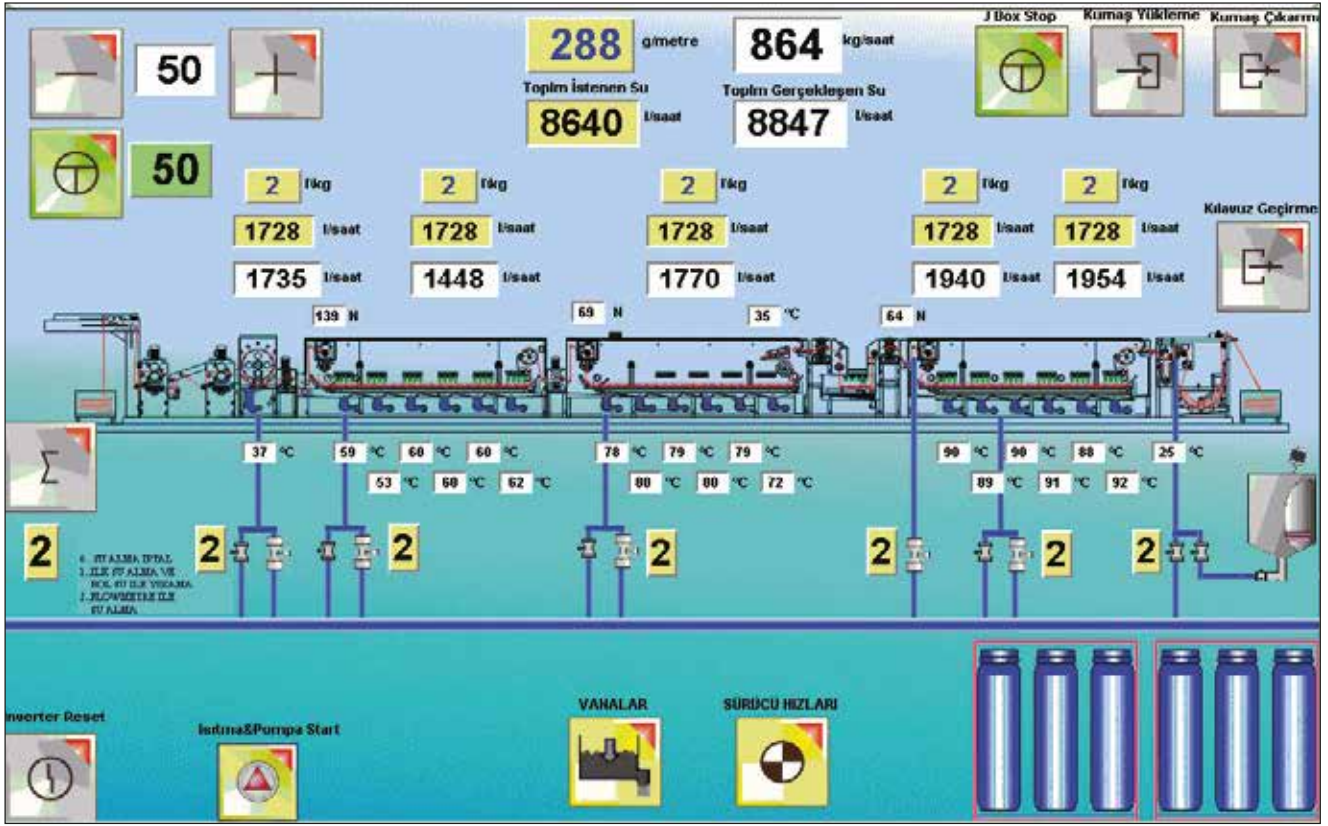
50

50

288 g/metre

864 kg/saat

Toplm İstenen Su

8640 l/saat

Toplm Gerçekleşen Su

8847 l/saat

J Box Stop

Kumaş Yükleme

Kumaş Çıkarma

2 l/kg

1728 l/saat

1735 l/saat

2 l/kg

1728 l/saat

1448 l/saat

2 l/kg

1728 l/saat

1770 l/saat

2 l/kg

1728 l/saat

1940 l/saat

2 l/kg

1728 l/saat

1954 l/saat

Kılavuz Geçirme

139 N

69 N

35 °C

64 N

37 °C

59 °C 60 °C 60 °C

53 °C 60 °C 62 °C

78 °C 79 °C 79 °C

80 °C 80 °C 72 °C

90 °C 90 °C 88 °C

89 °C 91 °C 92 °C

25 °C

2

0. SU ALMA IPTAL
1. ILE SU ALMA VE
KOL SU ILE YIKAMA
2. FLOWMETRE ILE
SU ALMA

2 2 2 2 2 2

nverter Reset

Isıtma&Pompa Start

VANALAR

SÜRÜCÜ HIZLARI